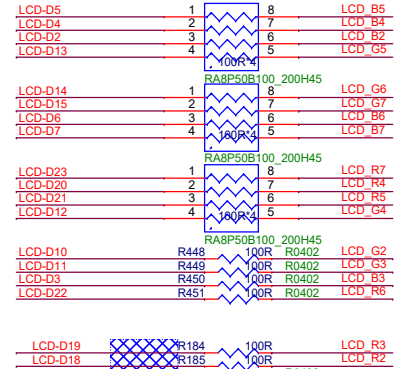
LCD-D5 1 8 LCD_B5
LCD-D4 2 7 LCD_B4
LCD-D2 3 6 LCD_B2
LCD-D13 4 5 LCD_G5
100R*4
RA8P50B100_200H45

LCD-D14 1 8 LCD_G6
LCD-D15 2 7 LCD_G7
LCD-D6 3 6 LCD_B6
LCD-D7 4 5 LCD_B7
100R*4
RA8P50B100_200H45

LCD-D23 1 8 LCD_R7
LCD-D20 2 7 LCD_R4
LCD-D21 3 6 LCD_R5
LCD-D12 4 5 LCD_G4
100R*4
RA8P50B100_200H45

LCD-D10 R448 100R R0402 LCD_G2
LCD-D11 R449 100R R0402 LCD_G3
LCD-D3 R450 100R R0402 LCD_B3
LCD-D22 R451 100R R0402 LCD_R6

LCD-D19 R184 100R LCD_R3
LCD-D18 R185 100R LCD_R2